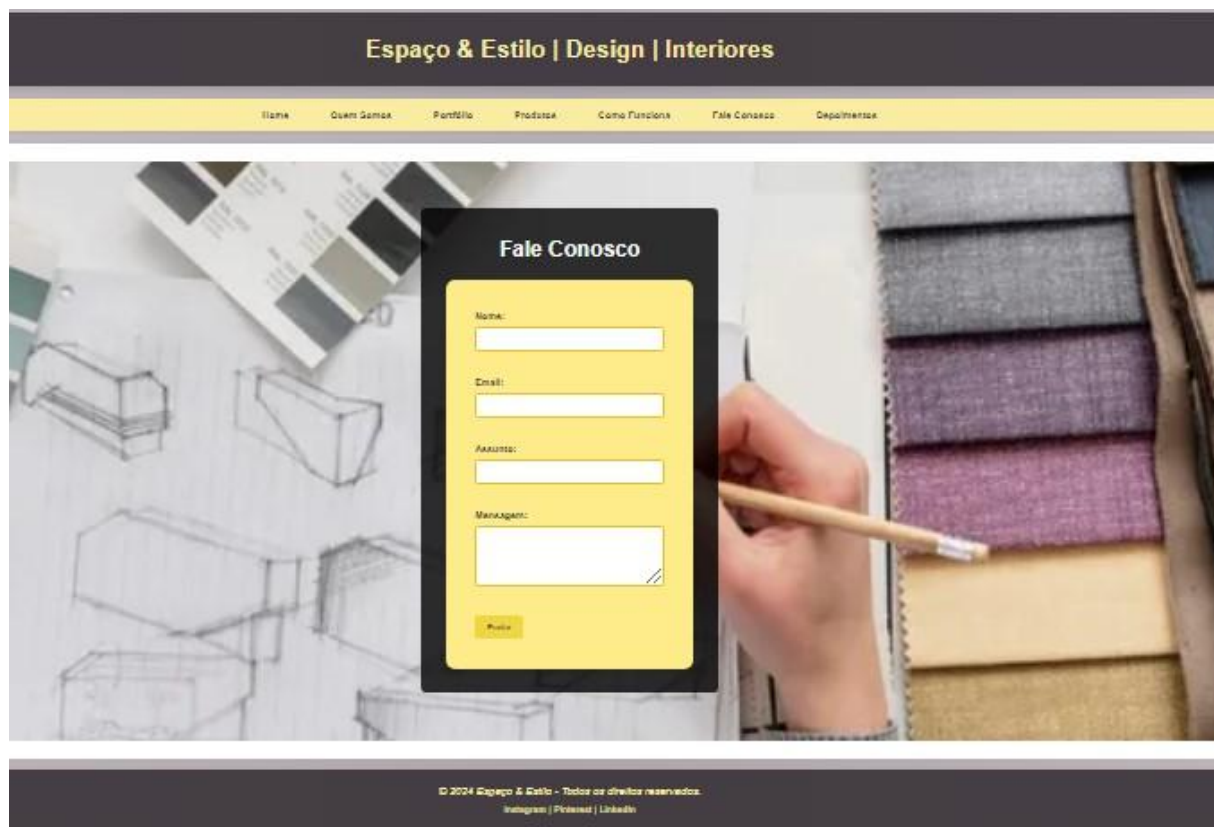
Espaço & Estilo | Design | Interiores

Home Quem Somos Portfólio Produtos Como Funciona Fale Conosco Depoimentos

Fale Conosco

Nome:

Email:

Assunto:

Mensagem:

Enviar

© 2024 Espaço & Estilo - Todos os direitos reservados.
Instagram | Pinterest | LinkedIn